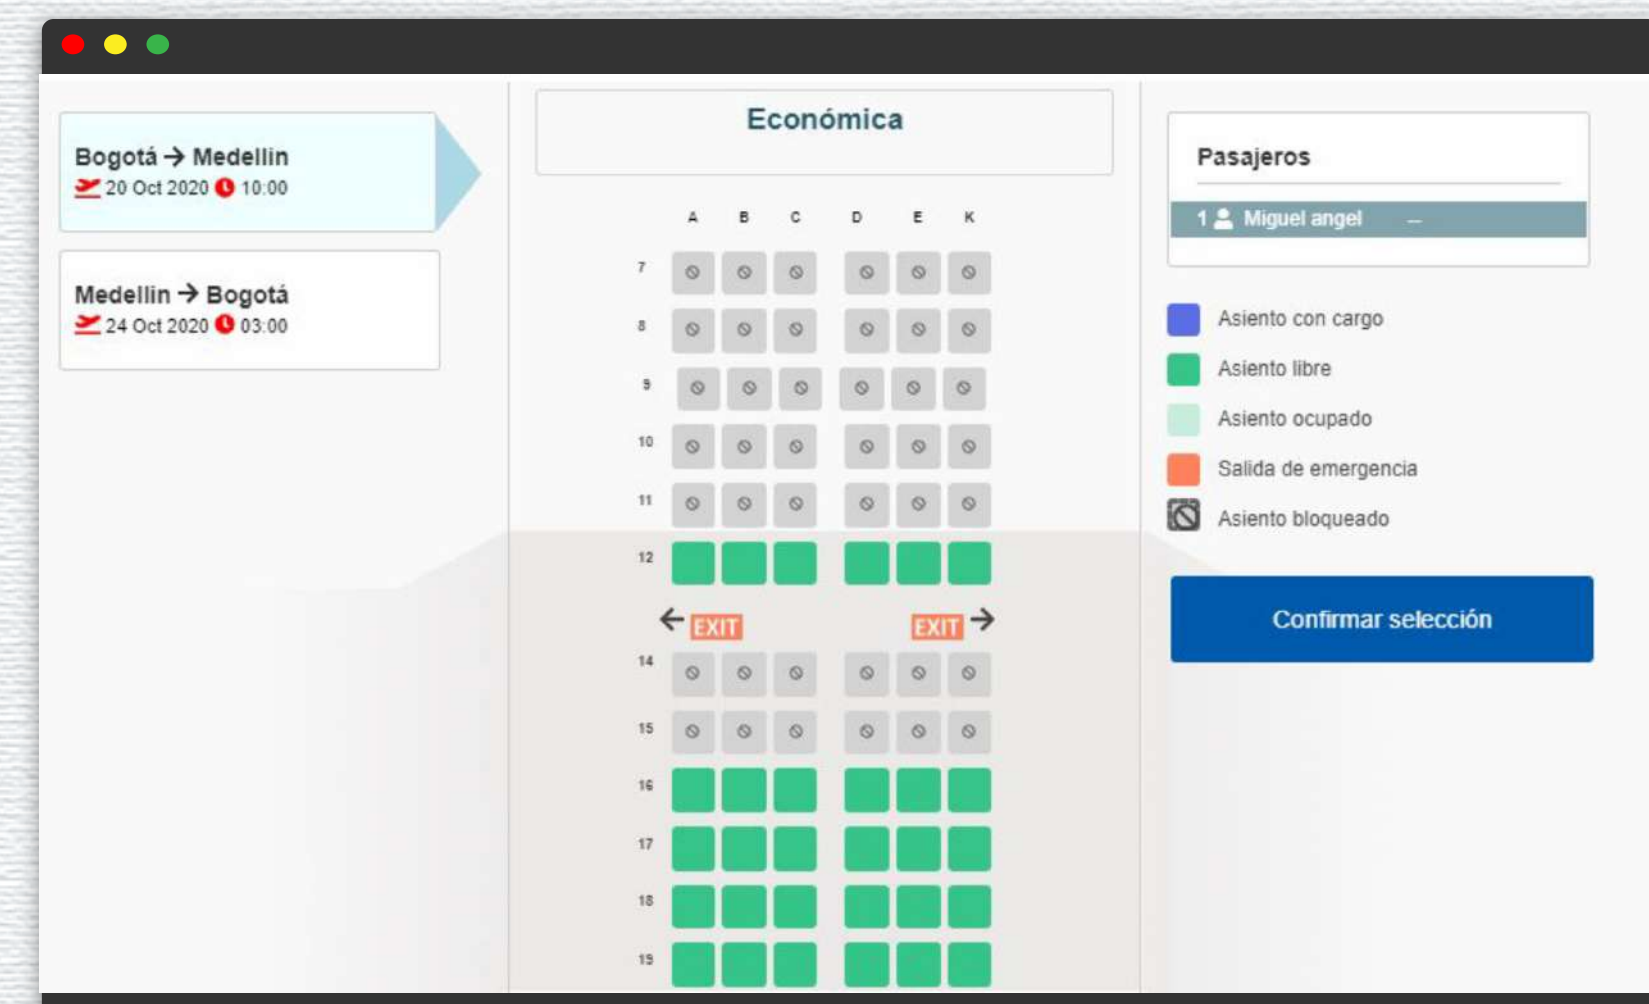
Bogotá → Medellin
20 Oct 2020 10:00

Medellin → Bogotá
24 Oct 2020 03:00

Económica

A B C D E K

7
8
9
10
11
12
EXIT EXIT
14
15
16
17
18
19

Pasajeros

1 Miguel angel –

Asiento con cargo
Asiento libre
Asiento ocupado
Salida de emergencia
Asiento bloqueado

Confirmar selección